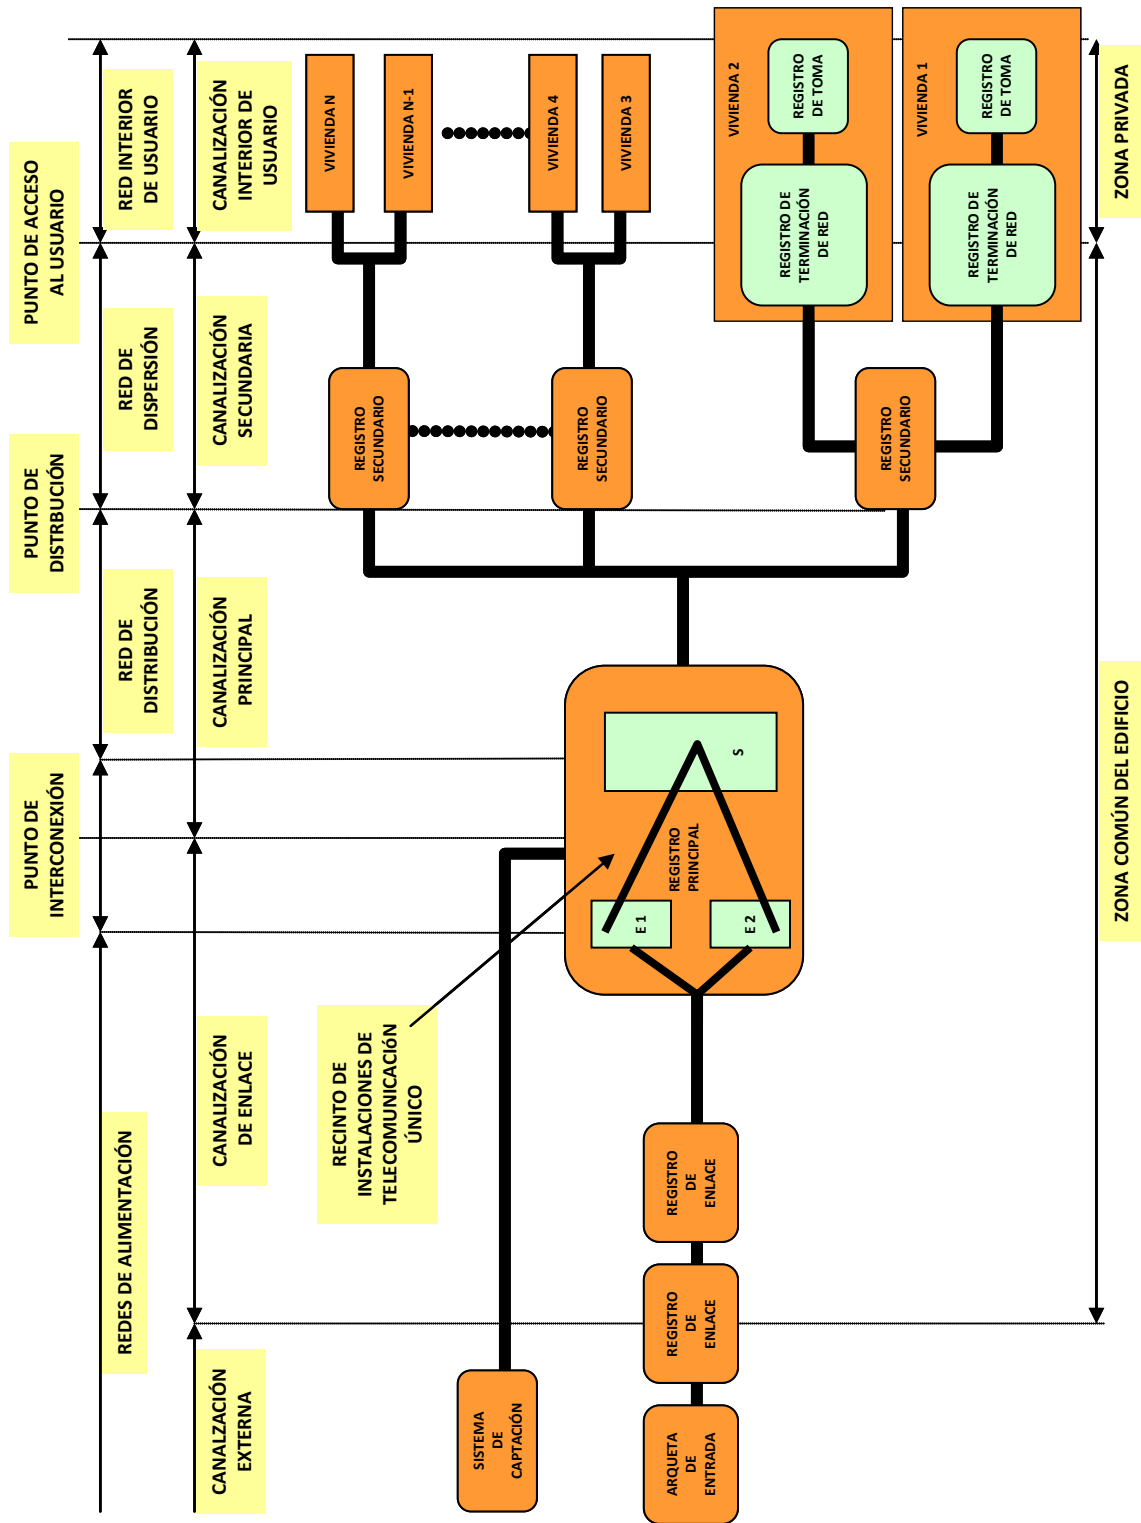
PUNTO DE ACCESO AL USUARIO

PUNTO DE DISTRBUCIÓN

PUNTO DE INTERCONEXIÓN

RED INTERIOR DE USUARIO

RED DE DISPERSIÓN

RED DE DISTRIBUCIÓN

REDES DE ALIMENTACIÓN

CANALIZACIÓN INTERIOR DE USUARIO

CANALIZACIÓN SECUNDARIA

CANALIZACIÓN PRINCIPAL

CANALIZACIÓN DE ENLACE

CANALZACIÓN EXTERNA

VIVIENDA N

VIVIENDA N-1

VIVIENDA 4

VIVIENDA 3

VIVIENDA 2

REGISTRO DE TOMA

REGISTRO DE TERMINACIÓN DE RED

VIVIENDA 1

REGISTRO DE TOMA

REGISTRO DE TERMINACIÓN DE RED

REGISTRO SECUNDARIO

REGISTRO SECUNDARIO

REGISTRO SECUNDARIO

S

REGISTRO PRINCIPAL

E 1

E 2

RECINTO DE INSTALACIONES DE TELECOMUNICACIóN ÚNICO

REGISTRO DE ENLACE

REGISTRO DE ENLACE

SISTEMA DE CAPTACIÓN

ARQUETA DE ENTRADA

ZONA PRIVADA

ZONA COMÚN DEL EDIFICIO